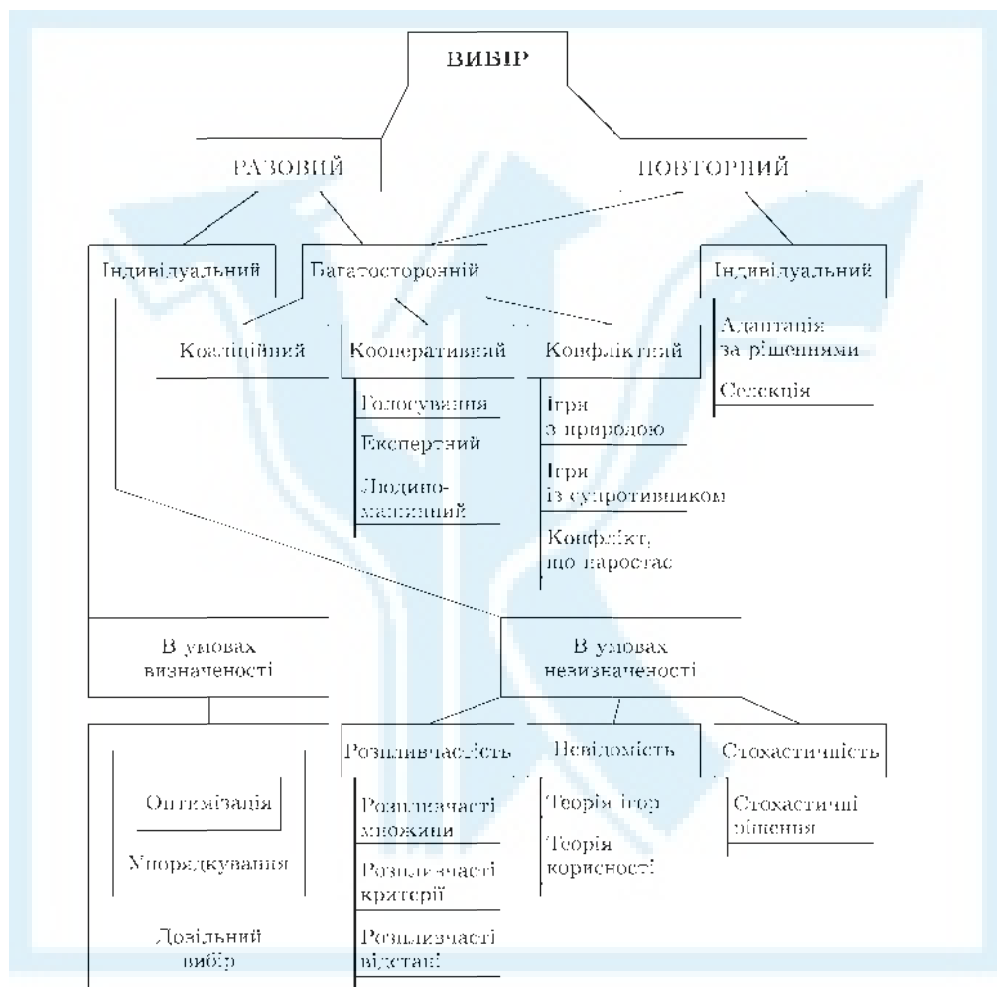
ВИБІР

РАЗОВИЙ

ПОВТОРНИЙ

Індивідуальний

Багатосторонній

Індивідуальний

Коаліційний

Кооперативний

Конфліктний

Адаптація за рішеннями

Селекція

Голосування

Експертний

Людино-машинний

Ігри з природою

Ігри із супротивником

Конфлікт, що наростає

В умовах визначеності

В умовах невизначеності

Розпливчастість

Невідомість

Стохастичність

Оптимізація

Упорядкування

Довільний вибір

Розпливчасті множини

Розпливчасті критерії

Розпливчасті відстані

Теорія ігор

Теорія корисності

Стохастичні рішення